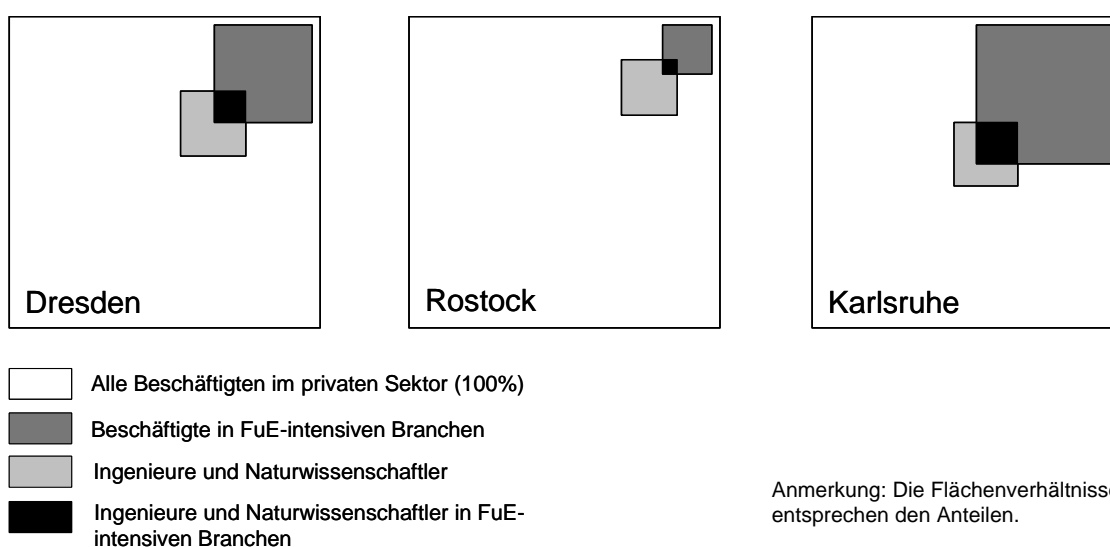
Dresden

Rostock

Karlsruhe

Alle Beschäftigten im privaten Sektor (100%)

Beschäftigte in FuE-intensiven Branchen

Ingenieure und Naturwissenschaftler

Ingenieure und Naturwissenschaftler in FuE-intensiven Branchen

Anmerkung: Die Flächenverhältniss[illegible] entsprechen den Anteilen.